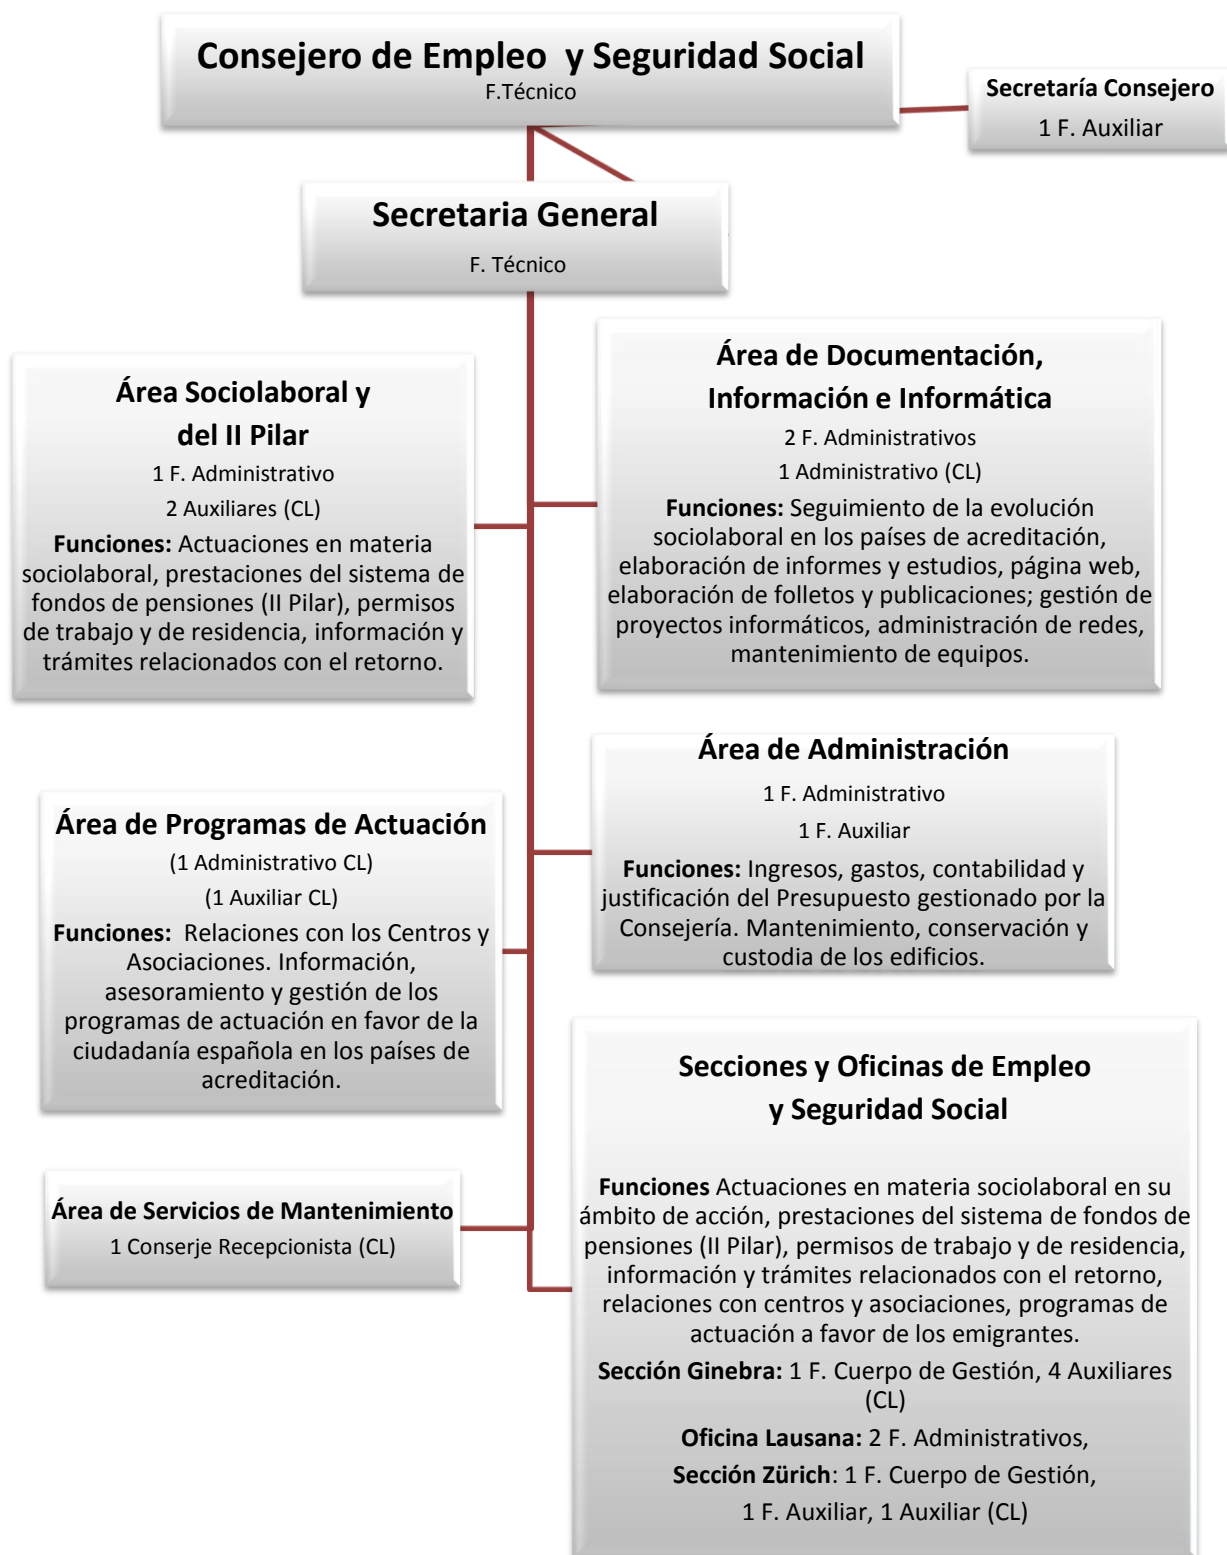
Consejero de Empleo y Seguridad Social
F.Técnico

Secretaría Consejero
1 F. Auxiliar

Secretaria General
F. Técnico

Área Sociolaboral y del II Pilar
1 F. Administrativo
2 Auxiliares (CL)
Funciones: Actuaciones en materia sociolaboral, prestaciones del sistema de fondos de pensiones (II Pilar), permisos de trabajo y de residencia, información y trámites relacionados con el retorno.

Área de Documentación, Información e Informática
2 F. Administrativos
1 Administrativo (CL)
Funciones: Seguimiento de la evolución sociolaboral en los países de acreditación, elaboración de informes y estudios, página web, elaboración de folletos y publicaciones; gestión de proyectos informáticos, administración de redes, mantenimiento de equipos.

Área de Administración
1 F. Administrativo
1 F. Auxiliar
Funciones: Ingresos, gastos, contabilidad y justificación del Presupuesto gestionado por la Consejería. Mantenimiento, conservación y custodia de los edificios.

Área de Programas de Actuación
(1 Administrativo CL)
(1 Auxiliar CL)
Funciones: Relaciones con los Centros y Asociaciones. Información, asesoramiento y gestión de los programas de actuación en favor de la ciudadanía española en los países de acreditación.

Secciones y Oficinas de Empleo y Seguridad Social

Funciones Actuaciones en materia sociolaboral en su ámbito de acción, prestaciones del sistema de fondos de pensiones (II Pilar), permisos de trabajo y de residencia, información y trámites relacionados con el retorno, relaciones con centros y asociaciones, programas de actuación a favor de los emigrantes.
Sección Ginebra: 1 F. Cuerpo de Gestión, 4 Auxiliares (CL)
Oficina Lausana: 2 F. Administrativos,
Sección Zürich: 1 F. Cuerpo de Gestión, 1 F. Auxiliar, 1 Auxiliar (CL)

Área de Servicios de Mantenimiento
1 Conserje Recepcionista (CL)